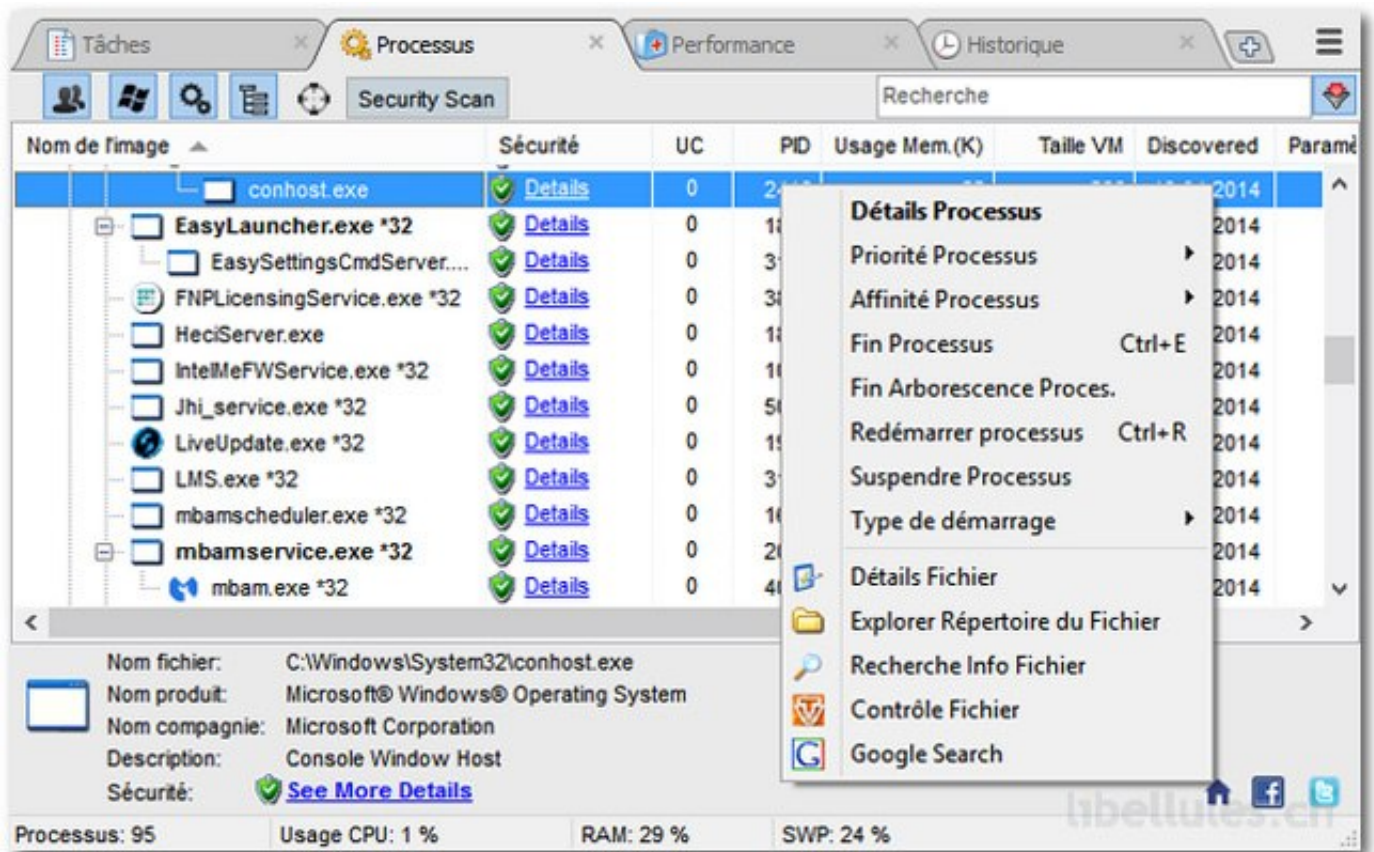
Tâches | Processus | Performance | Historique

Security Scan

Recherche

| Nom de l'image | Sécurité | UC | PID | Usage Mem.(K) | Taille VM | Discovered | Paramè |
|---|---|---|---|---|---|---|---|
| conhost.exe | Details | 0 | 24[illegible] | | | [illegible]2014 | |
| EasyLauncher.exe *32 | Details | 0 | 1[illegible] | | | 2014 | |
| EasySettingsCmdServer.... | Details | 0 | 3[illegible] | | | 2014 | |
| FNPLicensingService.exe *32 | Details | 0 | 3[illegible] | | | 2014 | |
| HeciServer.exe | Details | 0 | 1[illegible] | | | 2014 | |
| IntelMeFWService.exe *32 | Details | 0 | 1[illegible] | | | 2014 | |
| Jhi_service.exe *32 | Details | 0 | 5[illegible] | | | 2014 | |
| LiveUpdate.exe *32 | Details | 0 | 1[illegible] | | | 2014 | |
| LMS.exe *32 | Details | 0 | 3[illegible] | | | 2014 | |
| mbamscheduler.exe *32 | Details | 0 | 1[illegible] | | | 2014 | |
| mbamservice.exe *32 | Details | 0 | 2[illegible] | | | 2014 | |
| mbam.exe *32 | Details | 0 | 4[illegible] | | | 2014 | |

Détails Processus
Priorité Processus
Affinité Processus
Fin Processus Ctrl+E
Fin Arborescence Proces.
Redémarrer processus Ctrl+R
Suspendre Processus
Type de démarrage
Détails Fichier
Explorer Répertoire du Fichier
Recherche Info Fichier
Contrôle Fichier
Google Search

Nom fichier: C:\Windows\System32\conhost.exe
Nom produit: Microsoft® Windows® Operating System
Nom compagnie: Microsoft Corporation
Description: Console Window Host
Sécurité: See More Details

libellules.ch

Processus: 95 Usage CPU: 1 % RAM: 29 % SWP: 24 %